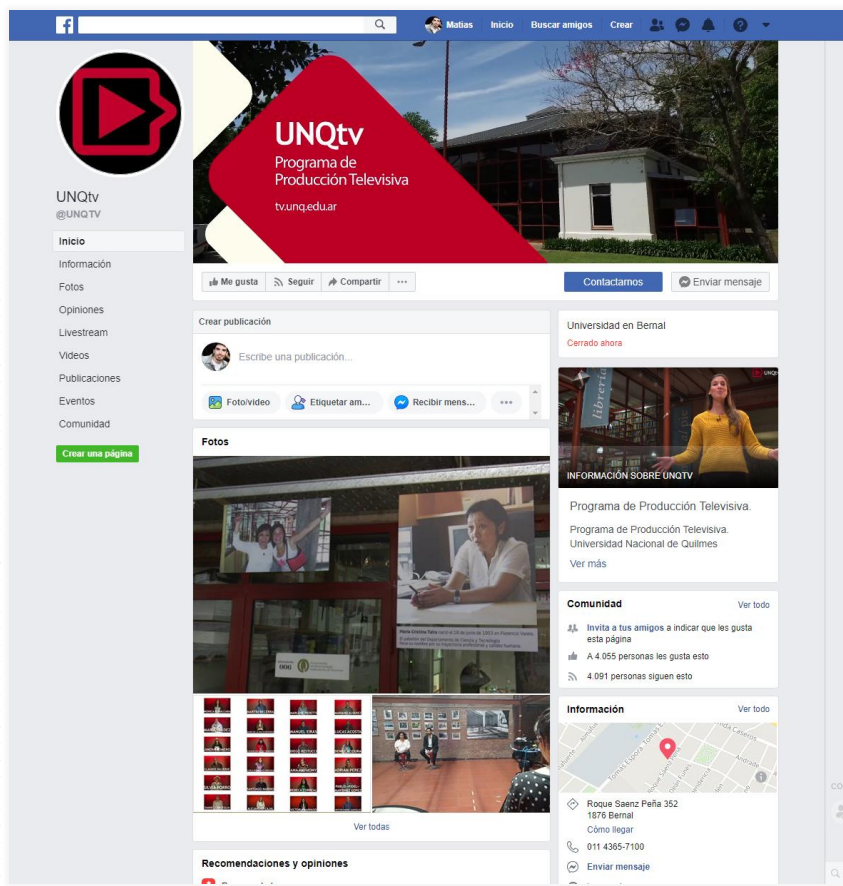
Matías Inicio Buscar amigos Crear

UNQtv
Programa de Producción Televisiva
tv.unq.edu.ar

UNQtv
@UNQTV

Inicio
Información
Fotos
Opiniones
Livestream
Videos
Publicaciones
Eventos
Comunidad
Crear una página

Me gusta Seguir Compartir ···
Contactamos
Enviar mensaje

Crear publicación
Escribe una publicación...
Foto/video Etiquetar am... Recibir mens... ···

Fotos

Ver todas

Recomendaciones y opiniones

Universidad en Bernal
Cerrado ahora

librería
UNQtv
INFORMACIÓN SOBRE UNQTV

Programa de Producción Televisiva.
Programa de Producción Televisiva. Universidad Nacional de Quilmes
Ver más

Comunidad Ver todo
Invita a tus amigos a indicar que les gusta esta página
A 4.055 personas les gusta esto
4.091 personas siguen esto

Información Ver todo
Roque Saenz Peña 352
1876 Bernal
Cómo llegar
011 4365-7100
Enviar mensaje